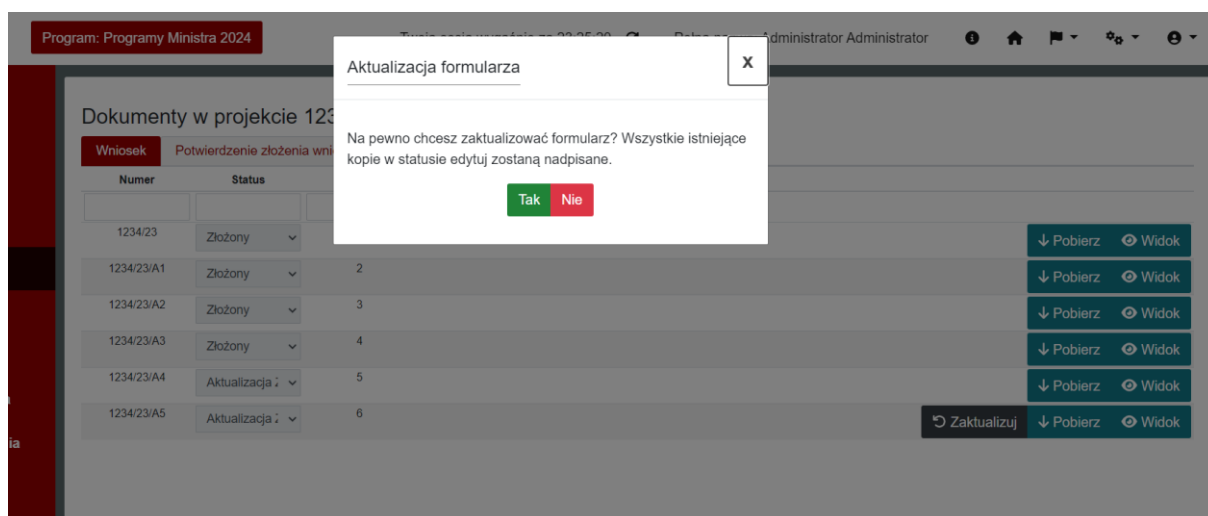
Program: Programy Ministra 2024

Twoja sesja wygaśnie za 23:25:20

Administrator Administrator

Aktualizacja formularza

x

Na pewno chcesz zaktualizować formularz? Wszystkie istniejące kopie w statusie edytuj zostaną nadpisane.

Tak Nie

Dokumenty w projekcie 123

Wniosek

Potwierdzenie złożenia wni

| Numer | Status | | | |
|---|---|---|---|---|
| 1234/23 | Złożony | | | ↓ Pobierz ⊙ Widok |
| 1234/23/A1 | Złożony | 2 | | ↓ Pobierz ⊙ Widok |
| 1234/23/A2 | Złożony | 3 | | ↓ Pobierz ⊙ Widok |
| 1234/23/A3 | Złożony | 4 | | ↓ Pobierz ⊙ Widok |
| 1234/23/A4 | Aktualizacja z | 5 | | ↓ Pobierz ⊙ Widok |
| 1234/23/A5 | Aktualizacja z | 6 | Zaktualizuj | ↓ Pobierz ⊙ Widok |

ia